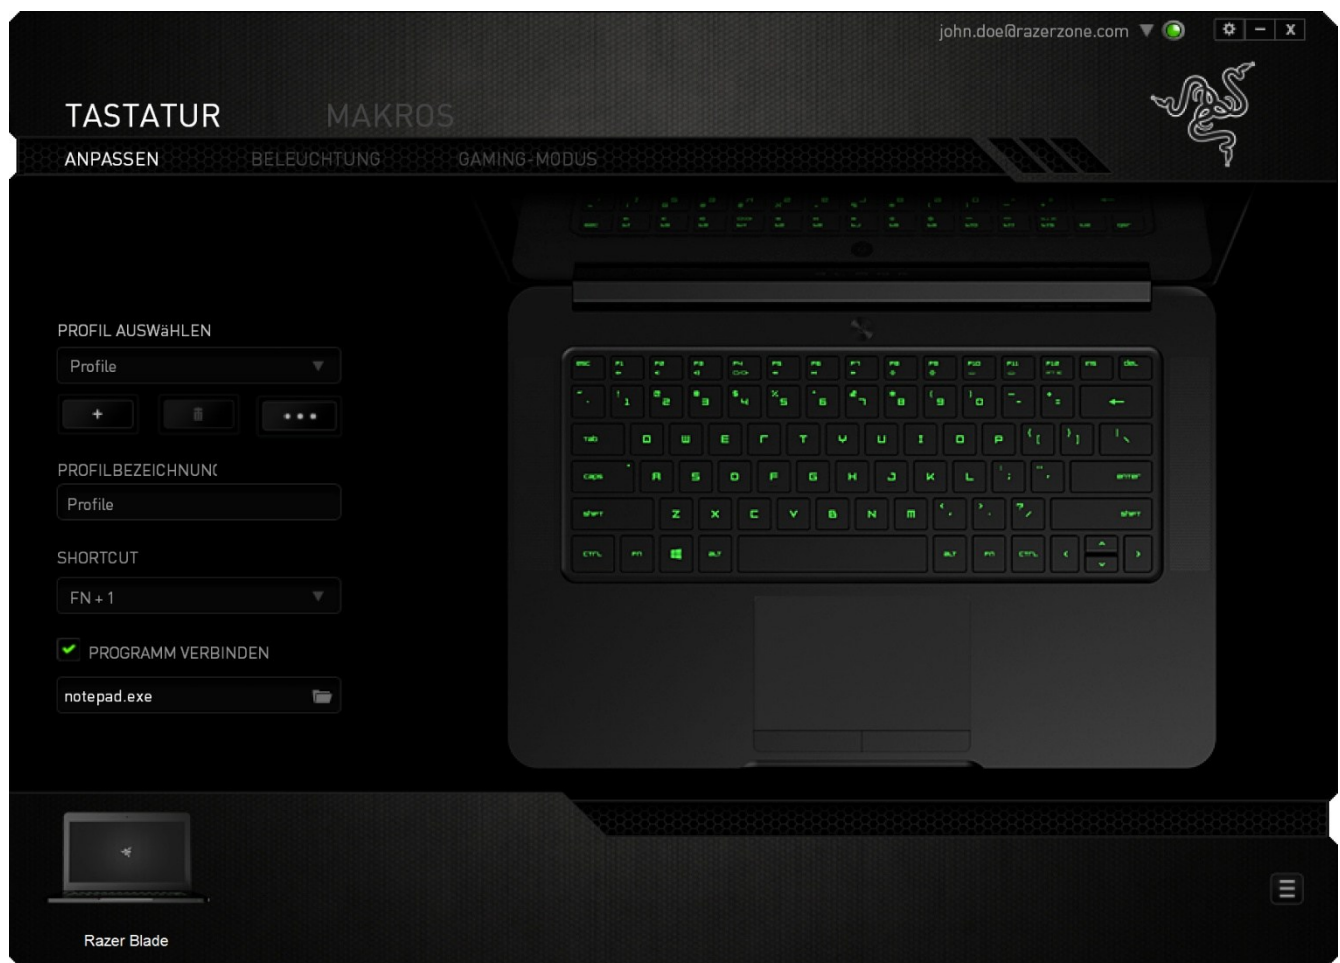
john.doe@razerzone.com

TASTATUR MAKROS

ANPASSEN BELEUCHTUNG GAMING-MODUS

PROFIL AUSWäHLEN

Profile

+ • • •

PROFILBEZEICHNUN(

Profile

SHORTCUT

FN + 1

PROGRAMM VERBINDEN

notepad.exe

esc F1 F2 F3 F4 F5 F6 F7 F8 F9 F10 F11 F12 F13 del

~ ` ! 1 @ 2 # 3 $ 4 % 5 ^ 6 & 7 * 8 ( 9 ) 0 _ - + =

tab Q W E R T Y U I O P { [ } ] | \

caps A S D F G H J K L : ; " ' enter

shift Z X C V B N M < , > . ? / shift

ctrl fn alt alt fn ctrl

Razer Blade